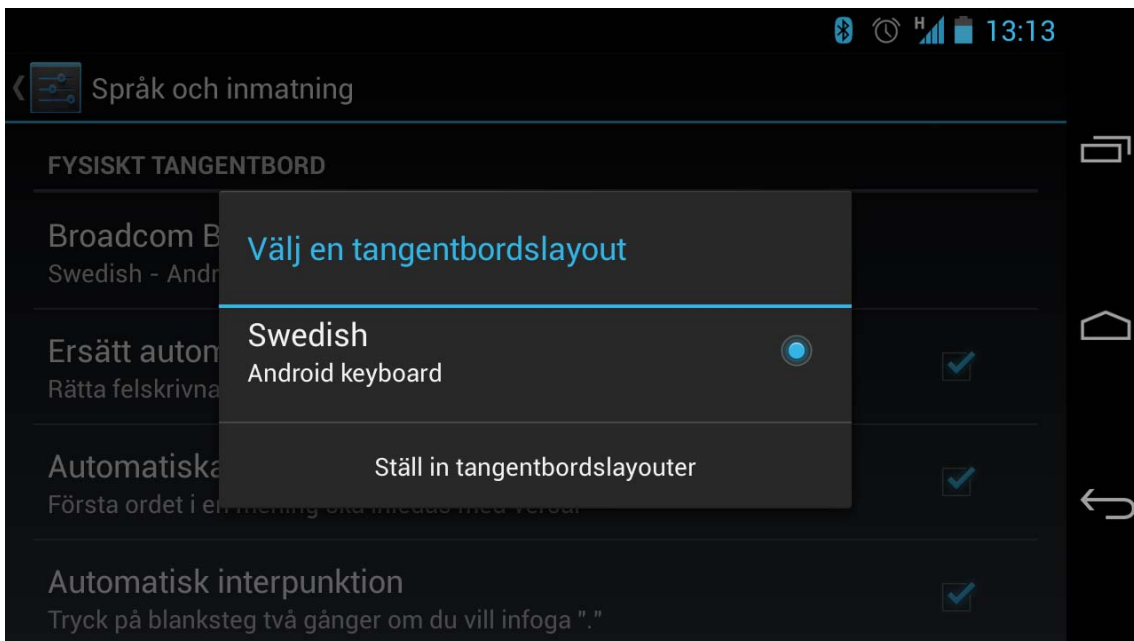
H 13:13

Språk och inmatning

FYSISKT TANGENTBORD

Broadcom B
Swedish - Andr

Ersätt autom
Rätta felskrivna

Automatiska
Första ordet i e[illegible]

Automatisk interpunktion
Tryck på blanksteg två gånger om du vill infoga "."

Välj en tangentbordslayout

Swedish
Android keyboard

Ställ in tangentbordslayouter